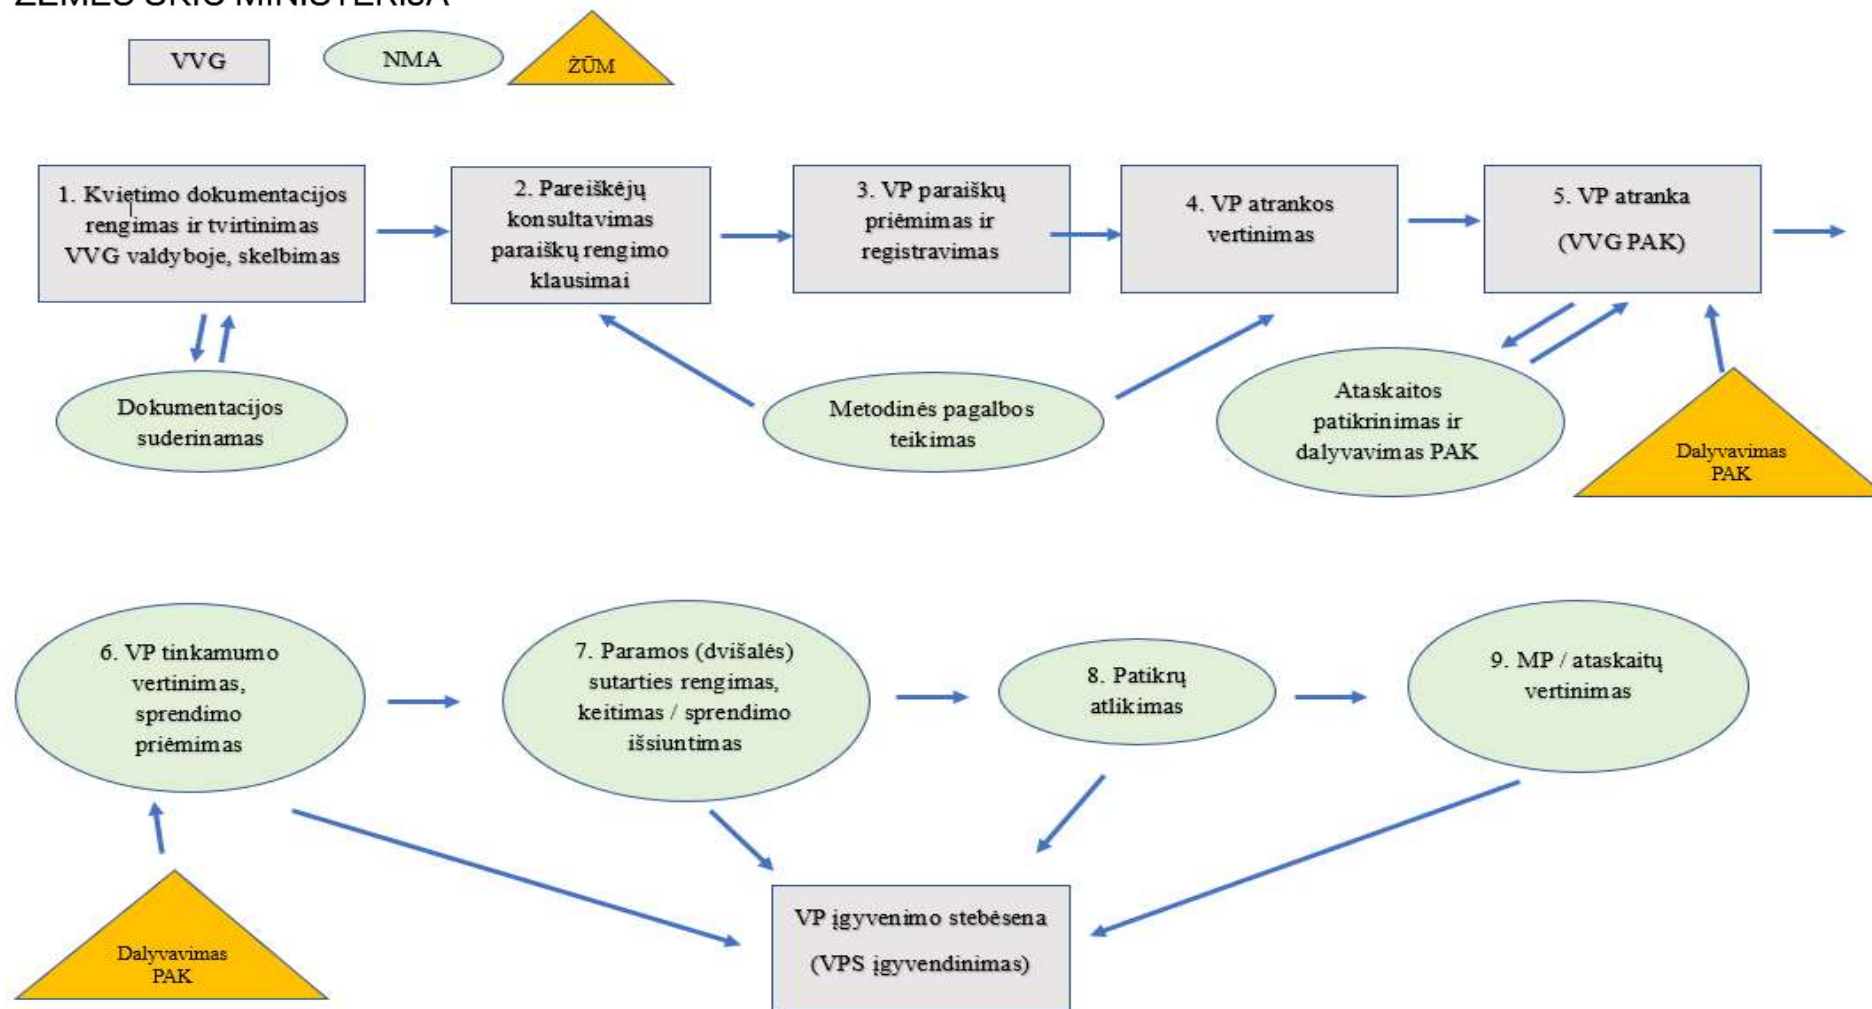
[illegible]

VVG

NMA

ŽŪM

1. Kvietimo dokumentacijos rengimas ir tvirtinimas VVG valdyboje, skelbimas

2. Pareiškėjų konsultavimas paraiškų rengimo klausimai

3. VP paraiškų priėmimas ir registravimas

4. VP atrankos vertinimas

5. VP atranka (VVG PAK)

Dokumentacijos suderinamas

Metodinės pagalbos teikimas

Ataskaitos patikrinimas ir dalyvavimas PAK

Dalyvavimas PAK

6. VP tinkamumo vertinimas, sprendimo priėmimas

7. Paramos (dvišalės) sutarties rengimas, keitimas / sprendimo išsiuntimas

8. Patikrų atlikimas

9. MP / ataskaitų vertinimas

Dalyvavimas PAK

VP įgyvenimo stebėsena (VPS įgyvendinimas)